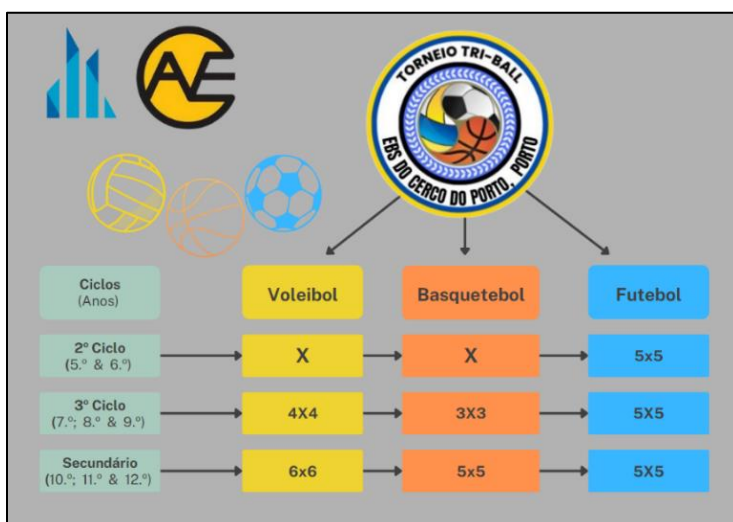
AE

TORNEIO TRI-BALL
EBS DO CERCO DO PORTO, PORTO

| Ciclos (Anos) | Voleibol | Basquetebol | Futebol |
|---|---|---|---|
| 2º Ciclo (5.º & 6.º) | X | X | 5x5 |
| 3º Ciclo (7.º; 8.º & 9.º) | 4X4 | 3X3 | 5X5 |
| Secundário (10.º; 11.º & 12.º) | 6x6 | 5x5 | 5X5 |